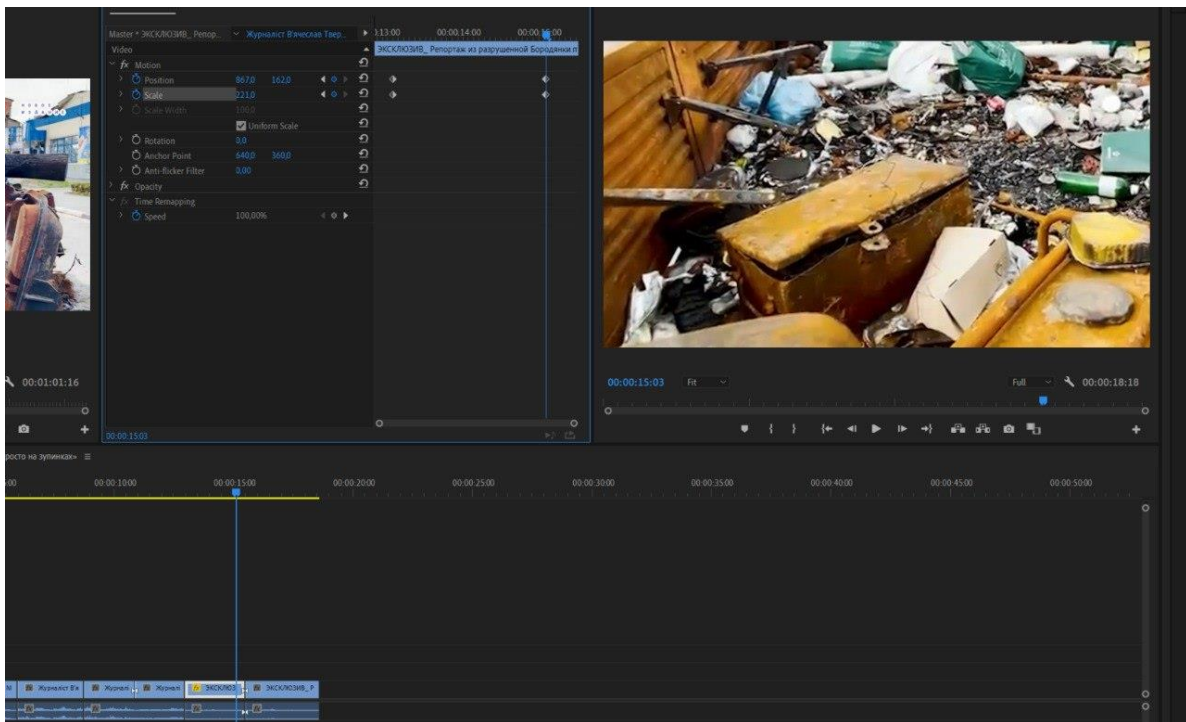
Master * ЭКСКЛЮЗИВ_ Репор... Журналіст В'ячеслав Твер...
Video
fx Motion
Position 867,0 162,0
Scale 221,0
Scale Width 100,0
Uniform Scale
Rotation 0,0
Anchor Point 640,0 360,0
Anti-flicker Filter 0,00
fx Opacity
Time Remapping
Speed 100,00%
00:00:15:03

:13:00 00:00:14:00 00:00:15:00
ЭКСКЛЮЗИВ_ Репортаж из разрушенной Бородянки.п

00:01:01:16

00:00:15:03 Fit
Full 00:00:18:18

росто на зупинках» ≡
:00 00:00:10:00 00:00:15:00 00:00:20:00 00:00:25:00 00:00:30:00 00:00:35:00 00:00:40:00 00:00:45:00 00:00:50:00

Журналіст В'я Журнал Журнал ЭКСКЛЮЗ ЭКСКЛЮЗИВ_ Р